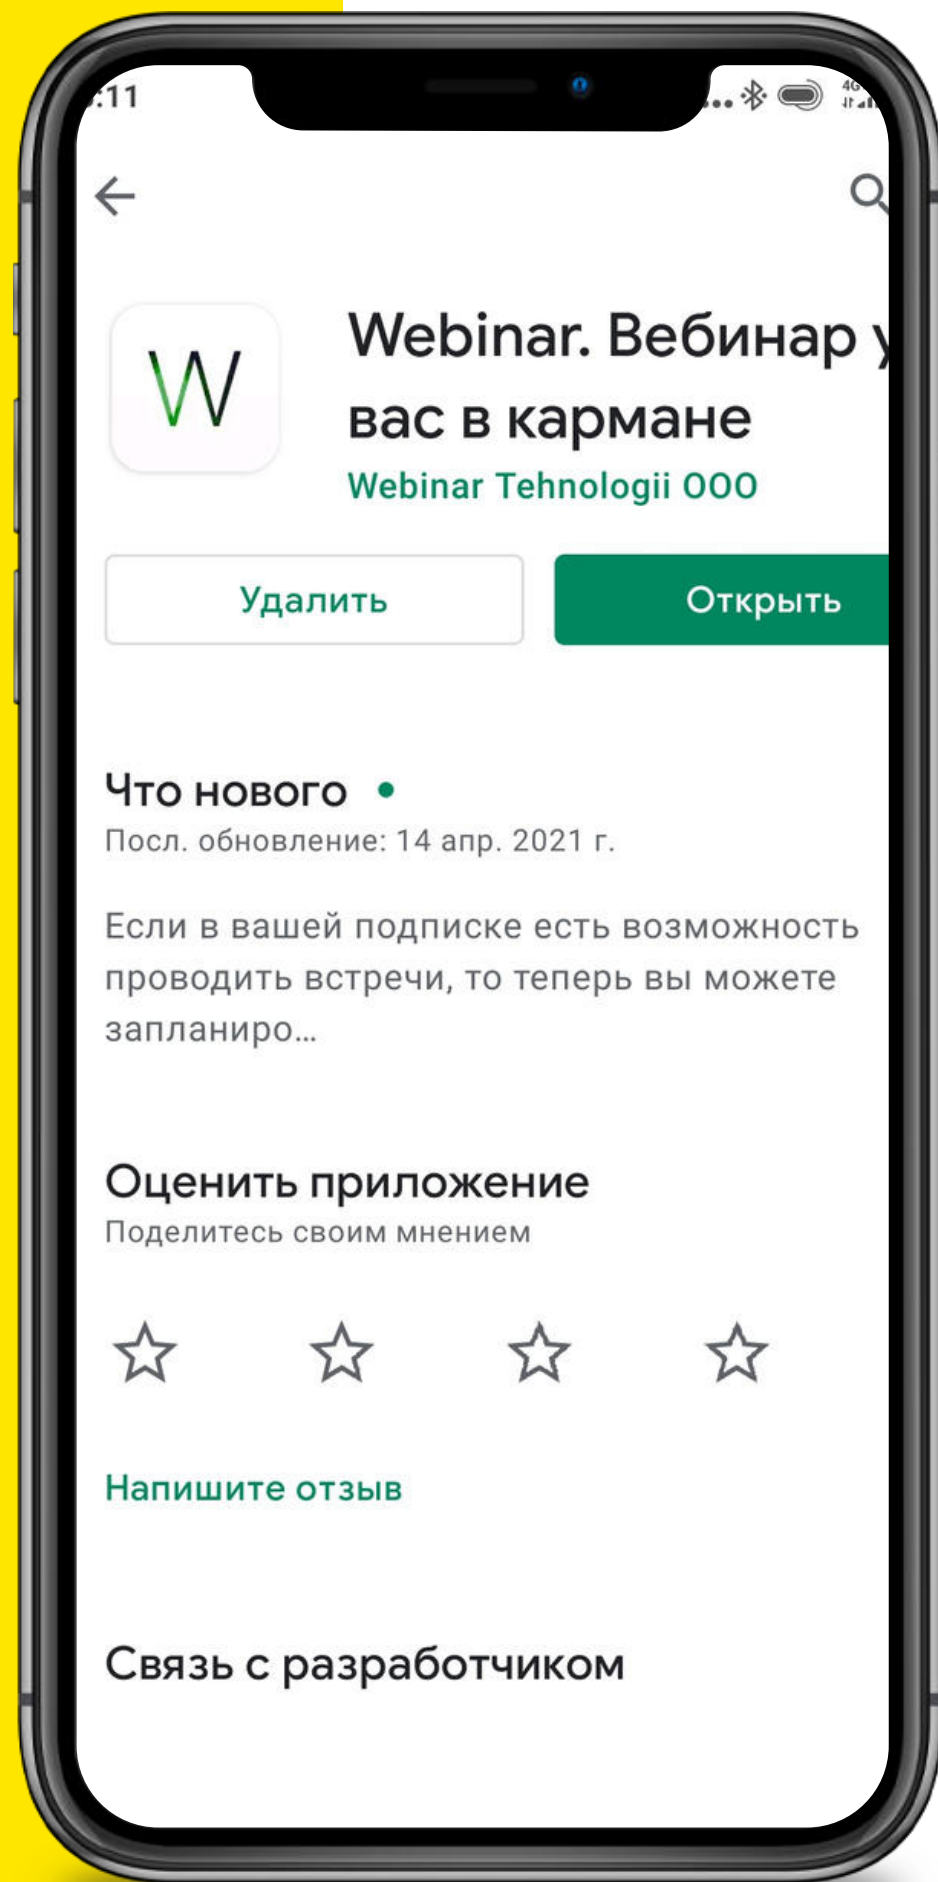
:11

4G

W

Webinar. Вебинар у вас в кармане

Webinar Tehnologii OOO

Удалить

Открыть

Что нового •

Посл. обновление: 14 апр. 2021 г.

Если в вашей подписке есть возможность проводить встречи, то теперь вы можете запланиро...

Оценить приложение

Поделитесь своим мнением

Напишите отзыв

Связь с разработчиком